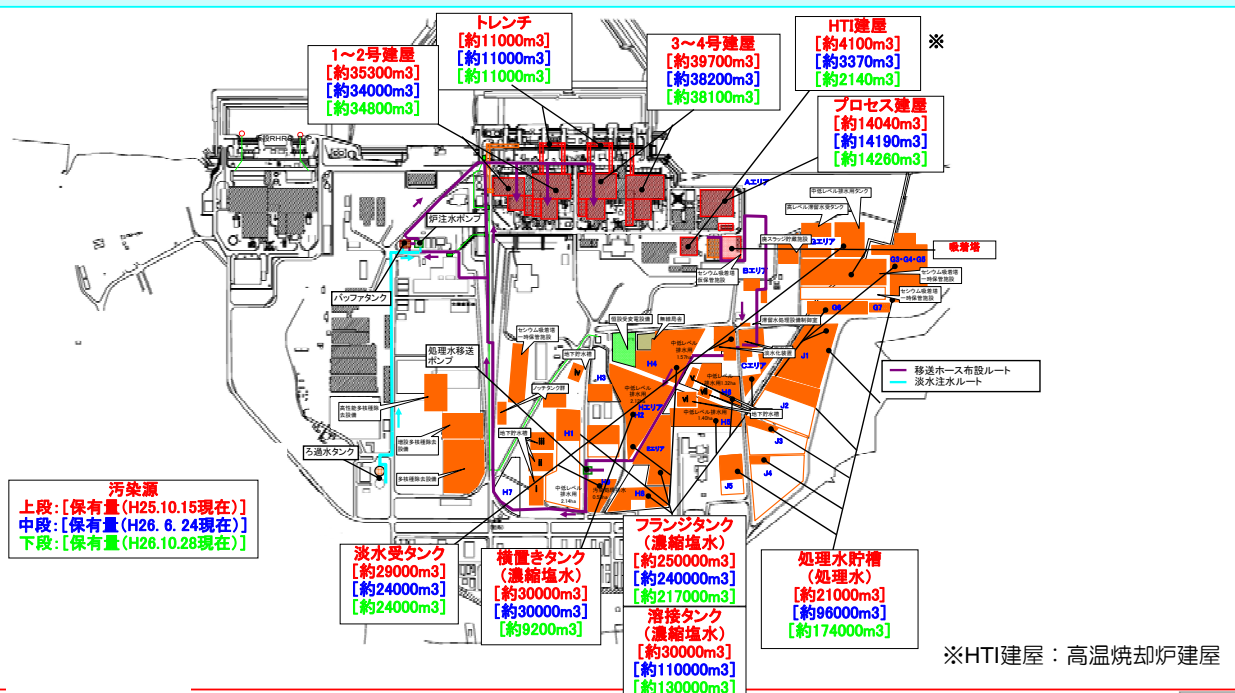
1～2号建屋
[約35300m3]
[約34000m3]
[約34800m3]

トレンチ
[約11000m3]
[約11000m3]
[約11000m3]

3～4号建屋
[約39700m3]
[約38200m3]
[約38100m3]

HTI建屋
[約4100m3]
[約3370m3]
[約2140m3]

※

プロセス建屋
[約14040m3]
[約14190m3]
[約14260m3]

炉注水ポンプ

バッファタンク

Aエリア

Bエリア

Cエリア

Eエリア

Hエリア

吸着塔

G3・G4・G5

G6

G7

H1

H2

H3

H4

H5

H6

H7

H8

H9

J1

J2

J3

J4

J5

処理水移送ポンプ

ろ過水タンク

移送ホース布設ルート

淡水注水ルート

汚染源
上段：[保有量(H25.10.15現在)]
中段：[保有量(H26. 6. 24現在)]
下段：[保有量(H26.10.28現在)]

淡水受タンク
[約29000m3]
[約24000m3]
[約24000m3]

横置きタンク
(濃縮塩水)
[約30000m3]
[約30000m3]
[約9200m3]

フランジタンク
(濃縮塩水)
[約250000m3]
[約240000m3]
[約217000m3]

溶接タンク
(濃縮塩水)
[約30000m3]
[約110000m3]
[約130000m3]

処理水貯槽
(処理水)
[約21000m3]
[約96000m3]
[約174000m3]

※HTI建屋：高温焼却炉建屋